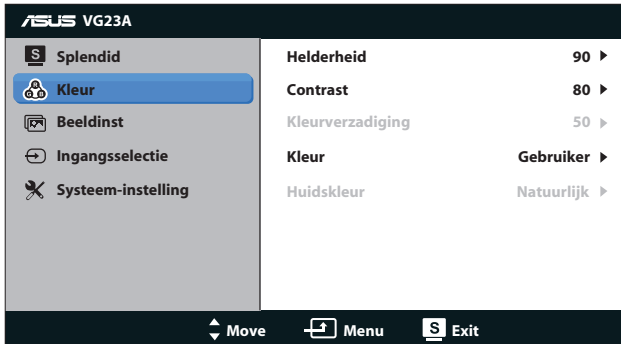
ASUS VG23A

Splendid
Kleur
Beeldinst
Ingangsselectie
Systeem-instelling

| | |
|---|---|
| Helderheid | 90 |
| Contrast | 80 |
| Kleurverzadiging | 50 |
| Kleur | Gebruiker |
| Huidskleur | Natuurlijk |

Move Menu S Exit